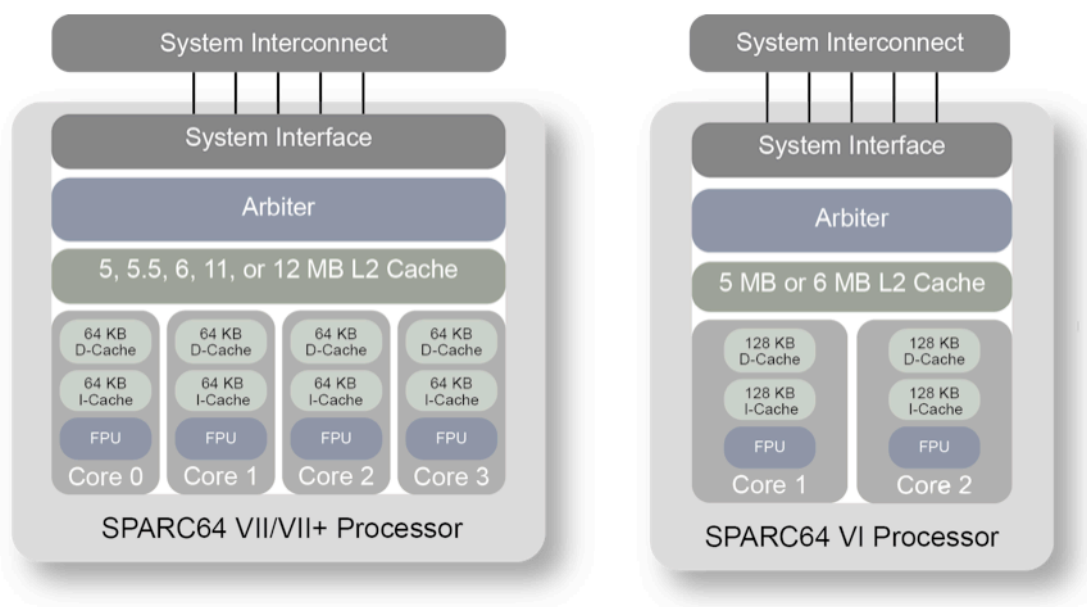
System Interconnect

System Interface

Arbiter

5, 5.5, 6, 11, or 12 MB L2 Cache

64 KB D-Cache
64 KB I-Cache
FPU
Core 0

64 KB D-Cache
64 KB I-Cache
FPU
Core 1

64 KB D-Cache
64 KB I-Cache
FPU
Core 2

64 KB D-Cache
64 KB I-Cache
FPU
Core 3

SPARC64 VII/VII+ Processor

System Interconnect

System Interface

Arbiter

5 MB or 6 MB L2 Cache

128 KB D-Cache
128 KB I-Cache
FPU
Core 1

128 KB D-Cache
128 KB I-Cache
FPU
Core 2

SPARC64 VI Processor